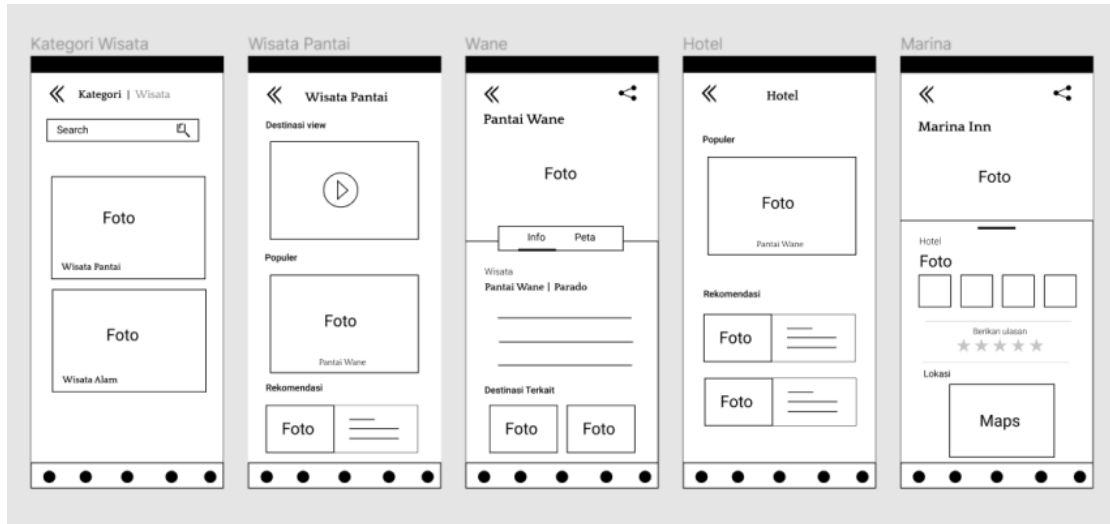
Kategori Wisata

Kategori | Wisata

Search

Foto

Wisata Pantai

Foto

Wisata Alam

Wisata Pantai

Wisata Pantai

Destinasi view

Populer

Foto

Pantai Wane

Rekomendasi

Foto

Wane

Pantai Wane

Foto

Info

Peta

Wisata

Pantai Wane | Parado

Destinasi Terkait

Foto

Foto

Hotel

Hotel

Populer

Foto

Pantai Wane

Rekomendasi

Foto

Foto

Marina

Marina Inn

Foto

Hotel

Foto

Berikan ulasan

Lokasi

Maps